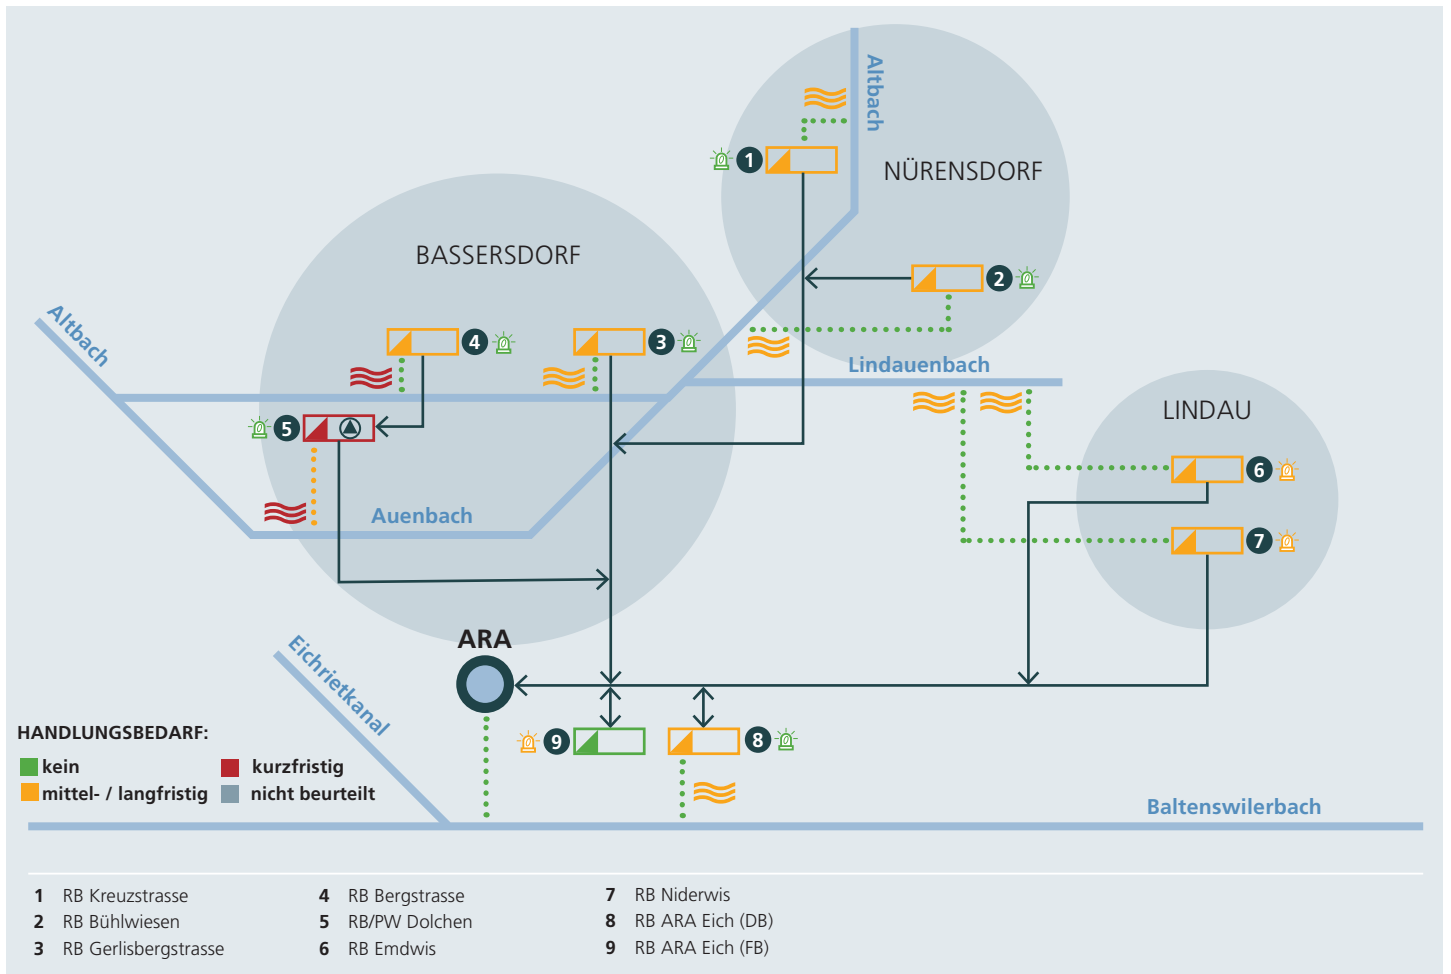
Altbach

1

NÜRENSDORF

BASSERSDORF

2

Altbach

4

3

Lindauenbach

5

LINDAU

6

Auenbach

7

ARA

Eichrietkanal

9

8

HANDLUNGSBEDARF:

kein

kurzfristig

mittel- / langfristig

nicht beurteilt

Baltenswilerbach

1 RB Kreuzstrasse
2 RB Bühlwiesen
3 RB Gerlisbergstrasse

4 RB Bergstrasse
5 RB/PW Dolchen
6 RB Emdwis

7 RB Niderwis
8 RB ARA Eich (DB)
9 RB ARA Eich (FB)